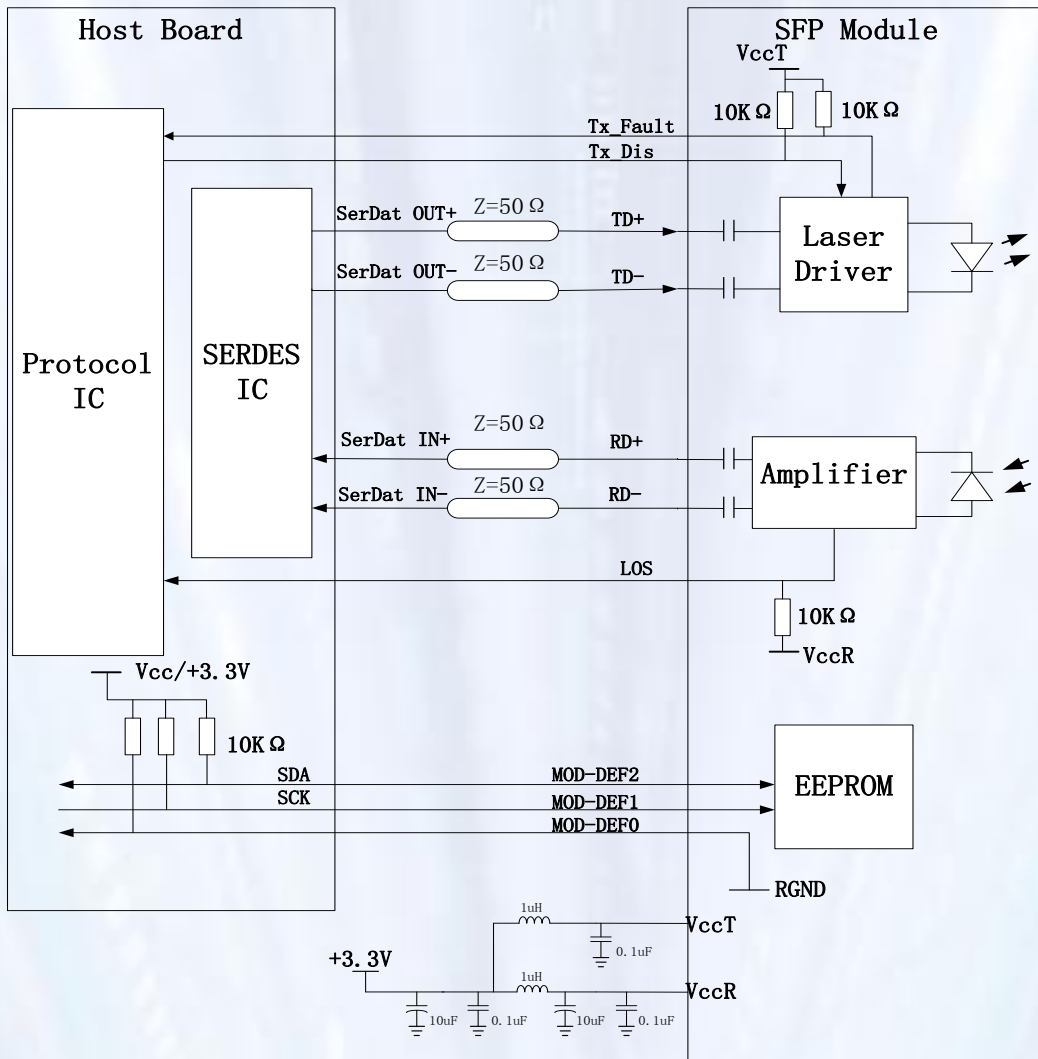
Host Board

SFP Module

VccT

10K Ω

10K Ω

Tx_Fault

Tx_Dis

SerDat OUT+

Z=50 Ω

TD+

Laser Driver

SerDat OUT-

Z=50 Ω

TD-

Protocol IC

SERDES IC

SerDat IN+

Z=50 Ω

RD+

Amplifier

SerDat IN-

Z=50 Ω

RD-

LOS

10K Ω

VccR

Vcc/+3.3V

10K Ω

SDA

MOD-DEF2

EEPROM

SCK

MOD-DEF1

MOD-DEF0

RGND

1uH

VccT

0.1uF

+3.3V

1uH

VccR

10uF

0.1uF

10uF

0.1uF